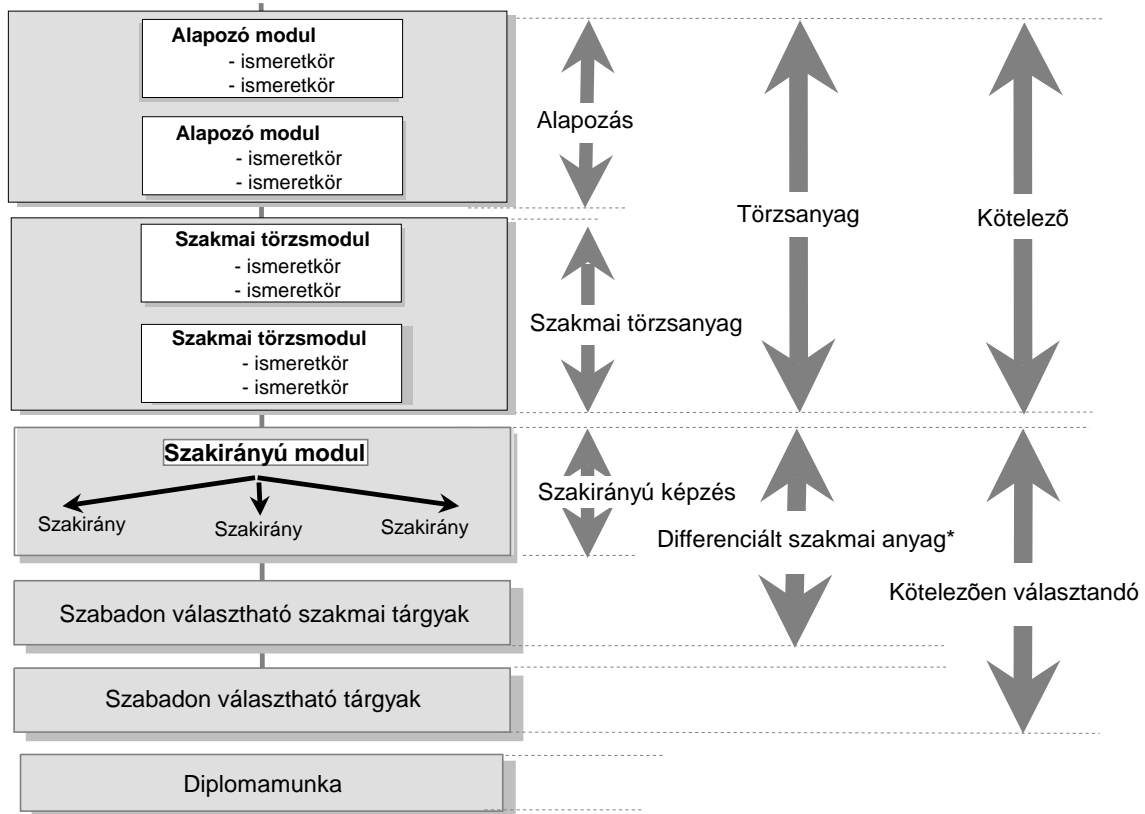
Alapozó modul
- ismeretkör
- ismeretkör

Alapozó modul
- ismeretkör
- ismeretkör

Alapozás

Törzsanyag

Kötelezõ

Szakmai törzsmodul
- ismeretkör
- ismeretkör

Szakmai törzsmodul
- ismeretkör
- ismeretkör

Szakmai törzsanyag

Szakirányú modul

Szakirány
Szakirány
Szakirány

Szakirányú képzés

Differenciált szakmai anyag*

Kötelezõen választandó

Szabadon választható szakmai tárgyak

Szabadon választható tárgyak

Diplomamunka